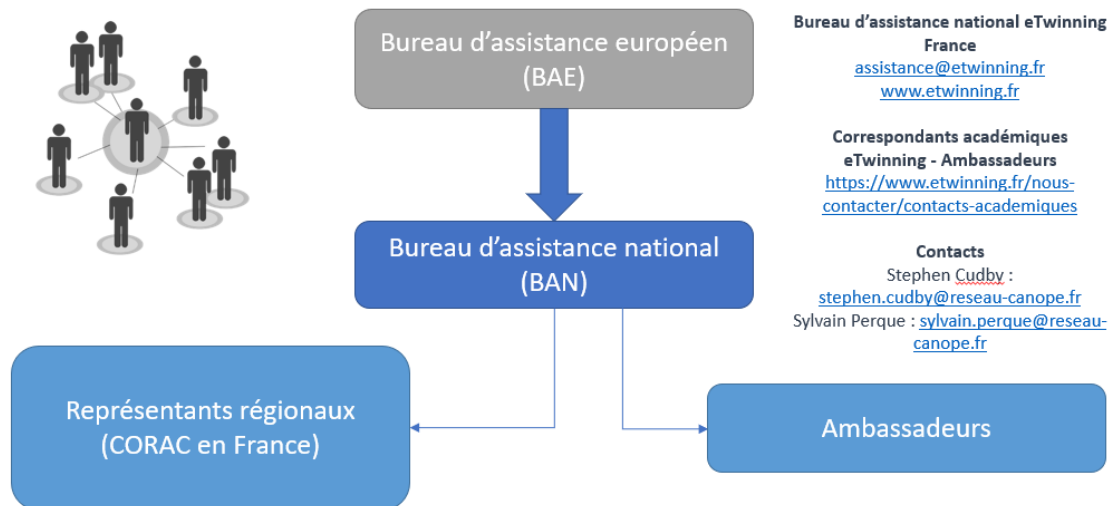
Bureau d’assistance européen (BAE)

Bureau d’assistance national (BAN)

Représentants régionaux (CORAC en France)

Ambassadeurs

Bureau d’assistance national eTwinning France
assistance@etwinning.fr
www.etwinning.fr

Correspondants académiques eTwinning - Ambassadeurs
https://www.etwinning.fr/nous-contacter/contacts-academiques

Contacts
Stephen Cudby :
stephen.cudby@reseau-canope.fr
Sylvain Perque : sylvain.perque@reseau-canope.fr